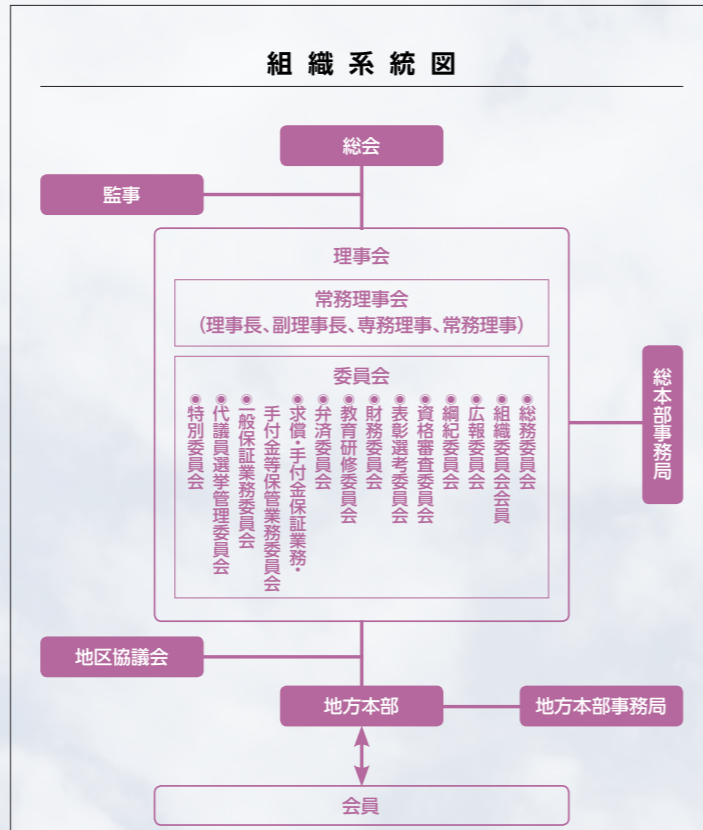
組織系統図

総会

監事

理事会

常務理事会
(理事長、副理事長、専務理事、常務理事)

委員会

●総務委員会
●組織委員会会員
●広報委員会
●綱紀委員会
●資格審査委員会
●表彰選考委員会
●財務委員会
●教育研修委員会
●弁済委員会
●求償・手付金保証業務・手付金等保管業務委員会
●一般保証業務委員会
●代議員選挙管理委員会
●特別委員会

総本部事務局

地区協議会

地方本部

地方本部事務局

会員